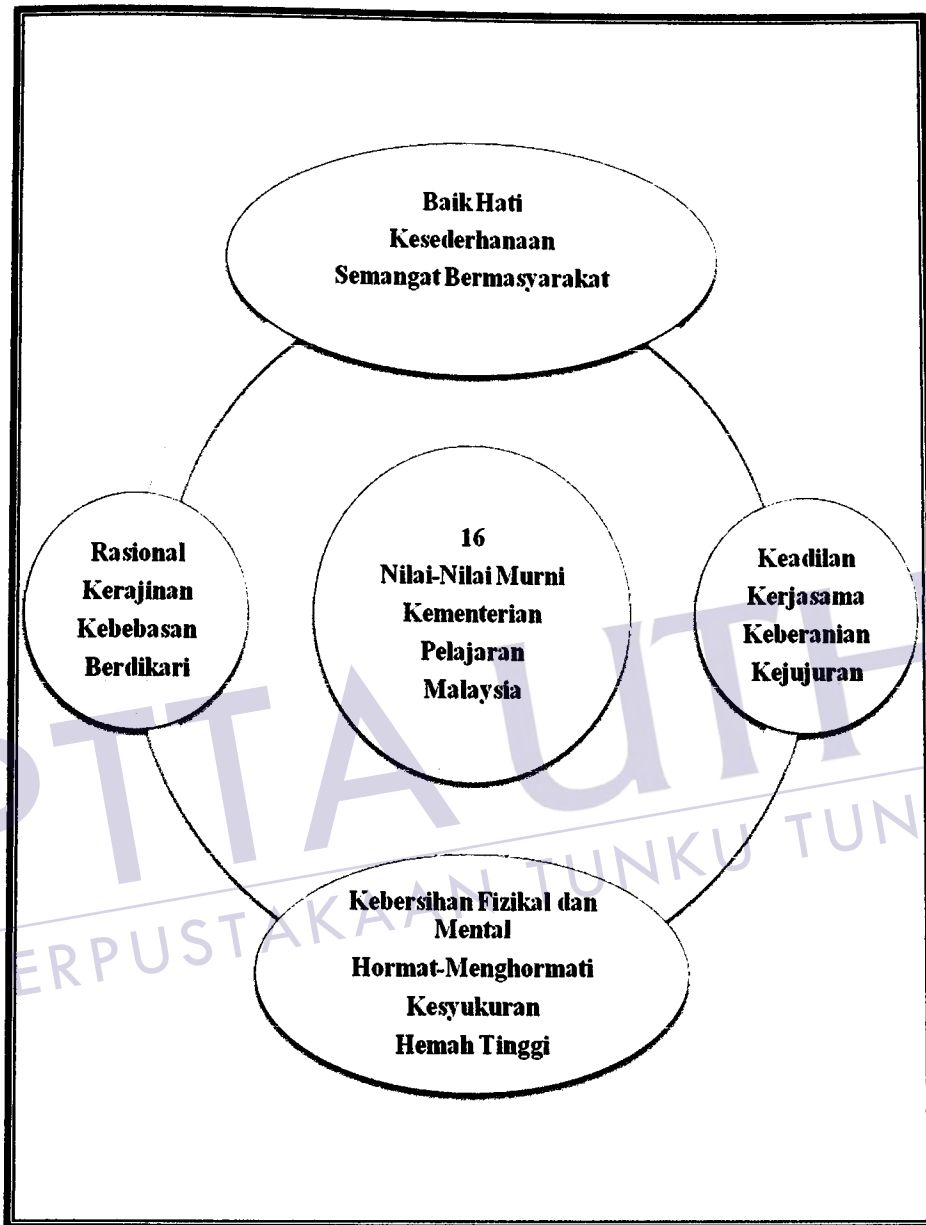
Baik Hati
Kesederhanaan
Semangat Bermasyarakat

Rasional
Kerajinan
Kebebasan
Berdikari

16
Nilai-Nilai Murni
Kementerian
Pelajaran
Malaysia

Keadilan
Kerjasama
Keberanian
Kejujuran

Kebersihan Fizikal dan Mental
Hormat-Menghormati
Kesyukuran
Hemah Tinggi

PTTA UTH
PERPUSTAKAAN TUNKU TUN